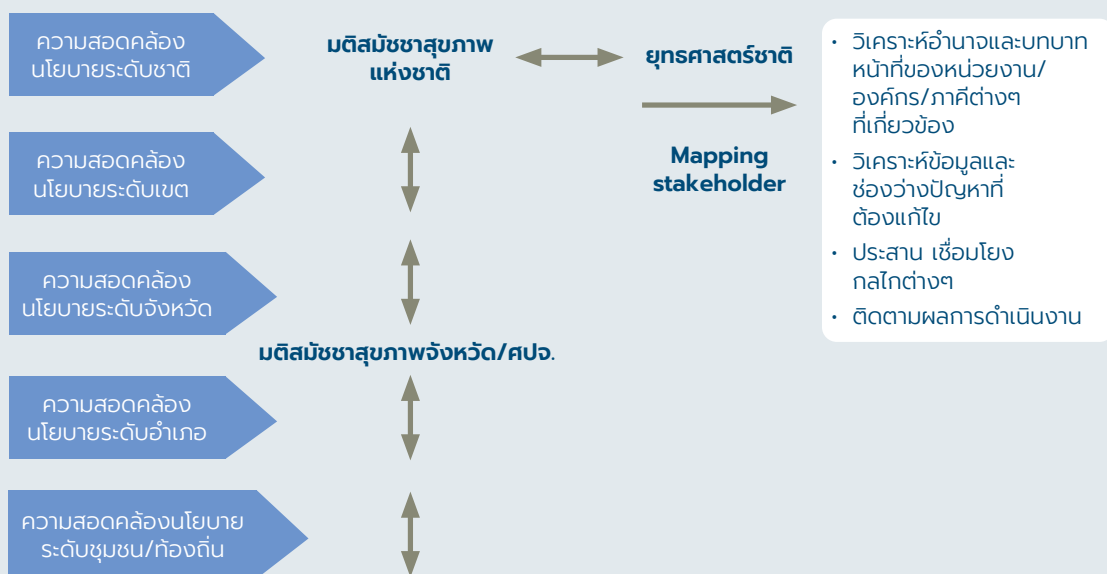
ความสอดคล้องนโยบายระดับชาติ

มติสมัชชาสุขภาพแห่งชาติ

ยุทธศาสตร์ชาติ

Mapping stakeholder

• วิเคราะห์อำนาจและบทบาทหน้าที่ของหน่วยงาน/องค์กร/ภาคีต่างๆ ที่เกี่ยวข้อง
• วิเคราะห์ข้อมูลและช่องว่างปัญหาที่ต้องแก้ไข
• ประสาน เชื่อมโยงกลไกต่างๆ
• ติดตามผลการดำเนินงาน

ความสอดคล้องนโยบายระดับเขต

ความสอดคล้องนโยบายระดับจังหวัด

มติสมัชชาสุขภาพจังหวัด/ศปจ.

ความสอดคล้องนโยบายระดับอำเภอ

ความสอดคล้องนโยบายระดับชุมชน/ท้องถิ่น